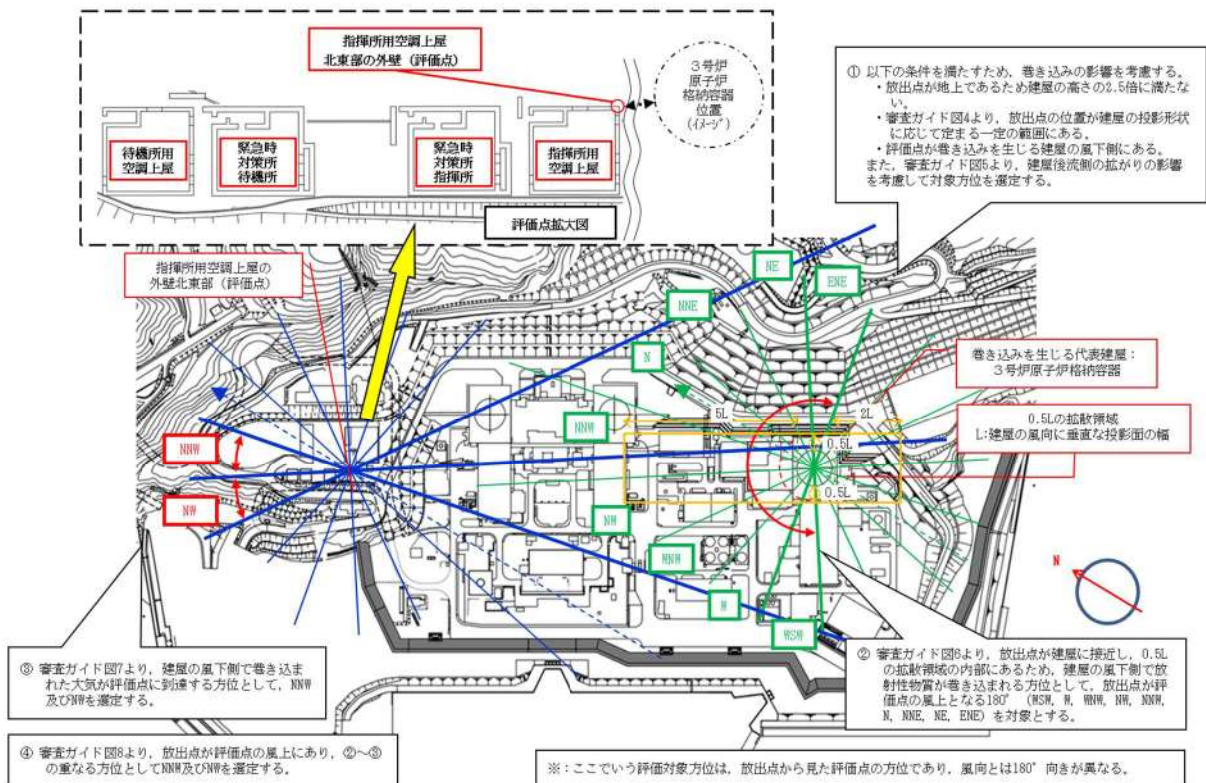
指揮所用空調上屋
北東部の外壁（評価点）

3号炉
原子炉
格納容器
位置
（イメージ）

待機所用
空調上屋

緊急時
対策所
待機所

緊急時
対策所
指揮所

指揮所用
空調上屋

評価点拡大図

① 以下の条件を満たすため，巻き込みの影響を考慮する。
・放出点が地上であるため建屋の高さの2.5倍に満たない。
・審査ガイド図4より，放出点の位置が建屋の投影形状に応じて定まる一定の範囲にある。
・評価点が巻き込みを生じる建屋の風下側にある。
また，審査ガイド図5より，建屋後流側の拡がりの影響を考慮して対象方位を選定する。

指揮所用空調上屋の
外壁北東部（評価点）

NE

ENE

NNE

N

巻き込みを生じる代表建屋：
3号炉原子炉格納容器

5L

2L

0.5Lの拡散領域
L:建屋の風向に垂直な投影面の幅

NNW

0.5L

NNW

0.5L

NW

NW

WNW

W

WSW

N

③ 審査ガイド図7より，建屋の風下側で巻き込まれた大気が評価点に到達する方位として，NNW及びNWを選定する。

② 審査ガイド図6より，放出点が建屋に接近し，0.5Lの拡散領域の内部にあるため，建屋の風下側で放射性物質が巻き込まれる方位として，放出点が評価点の風上となる180°（WSW, W, WNW, NW, NNW, N, NNE, NE, ENE）を対象とする。

④ 審査ガイド図8より，放出点が評価点の風上にあり，②～③の重なる方位としてNNW及びNWを選定する。

※：ここでいう評価対象方位は，放出点から見た評価点の方位であり，風向とは180°向きが異なる。